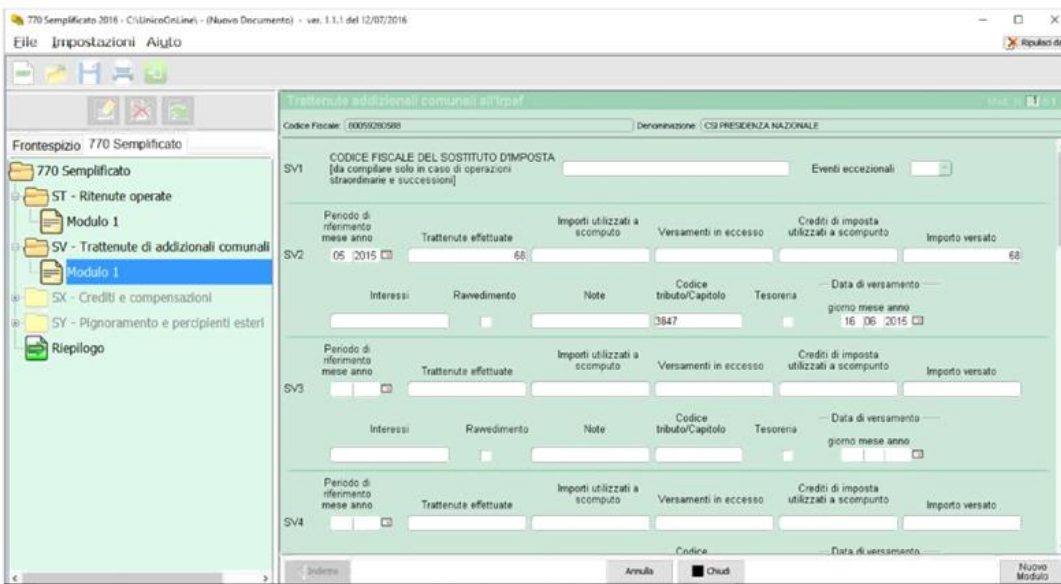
770 Semplificato 2016 - C:\UnicoOnLine\ - (Nuovo Documento) - ver. 1.1.1 del 12/07/2016

File Impostazioni Aiuto

Ripulisci d

Frontespizio 770 Semplificato

770 Semplificato
ST - Ritenute operate
Modulo 1
SV - Trattenute di addizionali comunali
Modulo 1
SX - Crediti e compensazioni
SY - Pignoramento e percipienti esteri
Riepilogo

Trattenute addizionali comunali all'Irpef

Codice Fiscale: 80059280588

Denominazione: CSI PRESIDENZA NAZIONALE

SV1 CODICE FISCALE DEL SOSTITUTO D'IMPOSTA [da compilare solo in caso di operazioni straordinarie e successioni]

Eventi eccezionali

SV2

| Periodo di riferimento mese anno | Trattenute effettuate | Importi utilizzati a scomputo | Versamenti in eccesso | Crediti di imposta utilizzati a scomputo | Importo versato |
|---|---|---|---|---|---|
| 05 2015 | 68 | | | | 68 |

| Interessi | Ravvedimento | Note | Codice tributo/Capitolo | Tesoreria | Data di versamento giorno mese anno |
|---|---|---|---|---|---|
| | | | 3847 | | 16 06 2015 |

SV3

| Periodo di riferimento mese anno | Trattenute effettuate | Importi utilizzati a scomputo | Versamenti in eccesso | Crediti di imposta utilizzati a scomputo | Importo versato |
|---|---|---|---|---|---|
| | | | | | |

| Interessi | Ravvedimento | Note | Codice tributo/Capitolo | Tesoreria | Data di versamento giorno mese anno |
|---|---|---|---|---|---|
| | | | | | |

SV4

| Periodo di riferimento mese anno | Trattenute effettuate | Importi utilizzati a scomputo | Versamenti in eccesso | Crediti di imposta utilizzati a scomputo | Importo versato |
|---|---|---|---|---|---|
| | | | | | |

Codice

Data di versamento

Indietro

Annulla

Chiudi

Nuovo Modulo